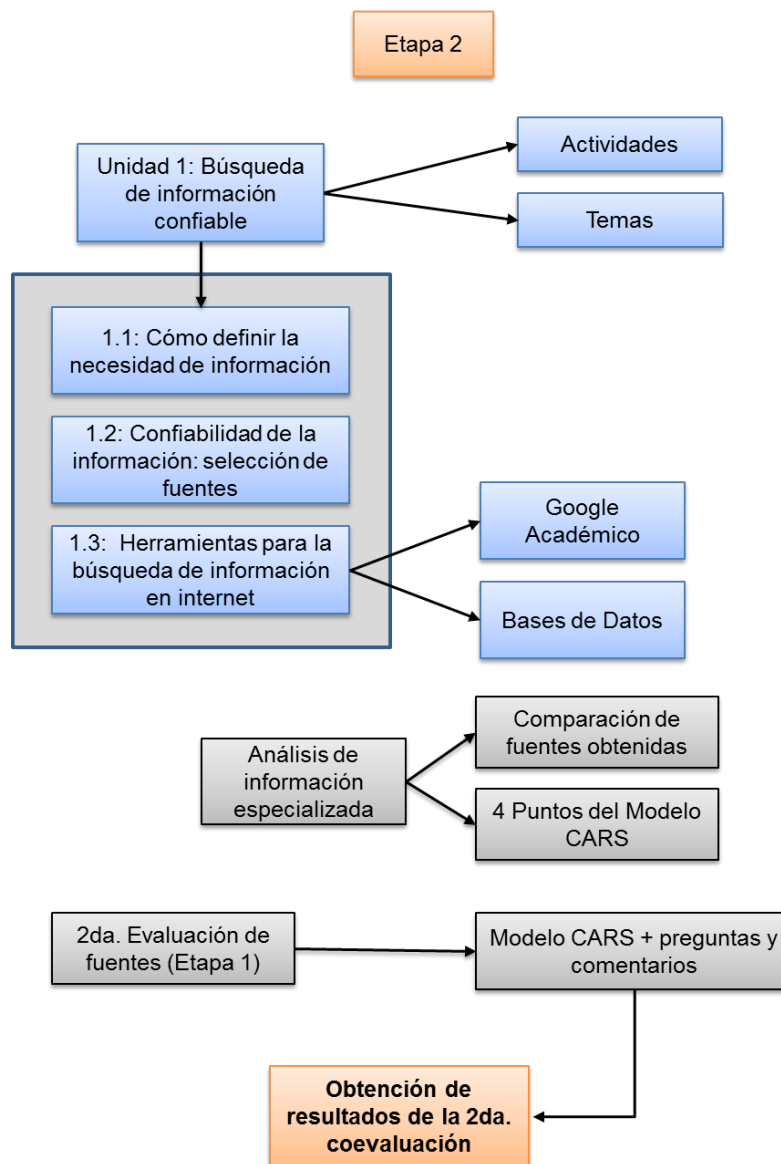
Etapa 2

Unidad 1: Búsqueda de información confiable

Actividades

Temas

1.1: Cómo definir la necesidad de información

1.2: Confiabilidad de la información: selección de fuentes

1.3: Herramientas para la búsqueda de información en internet

Google Académico

Bases de Datos

Análisis de información especializada

Comparación de fuentes obtenidas

4 Puntos del Modelo CARS

2da. Evaluación de fuentes (Etapa 1)

Modelo CARS + preguntas y comentarios

Obtención de resultados de la 2da. coevaluación